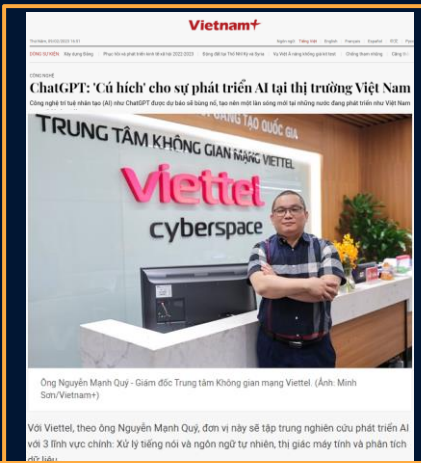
Vietnam+

CÔNG NGHỆ

ChatGPT: 'Cú hích' cho sự phát triển AI tại thị trường Việt Nam

Công nghệ trí tuệ nhân tạo (AI) như ChatGPT được dự báo sẽ bùng nổ, tạo nên một làn sóng mới tại những nước đang phát triển như Việt Nam

TRUNG TÂM KHÔNG GIAN MẠNG VIETTEL

viettel cyberspace

Ông Nguyễn Mạnh Quý - Giám đốc Trung tâm Không gian mạng Viettel. (Ảnh: Minh Sơn/Vietnam+)

Với Viettel, theo ông Nguyễn Mạnh Quý, đơn vị này sẽ tập trung nghiên cứu phát triển AI với 3 lĩnh vực chính: Xử lý tiếng nói và ngôn ngữ tự nhiên, thị giác máy tính và phân tích dữ liệu.